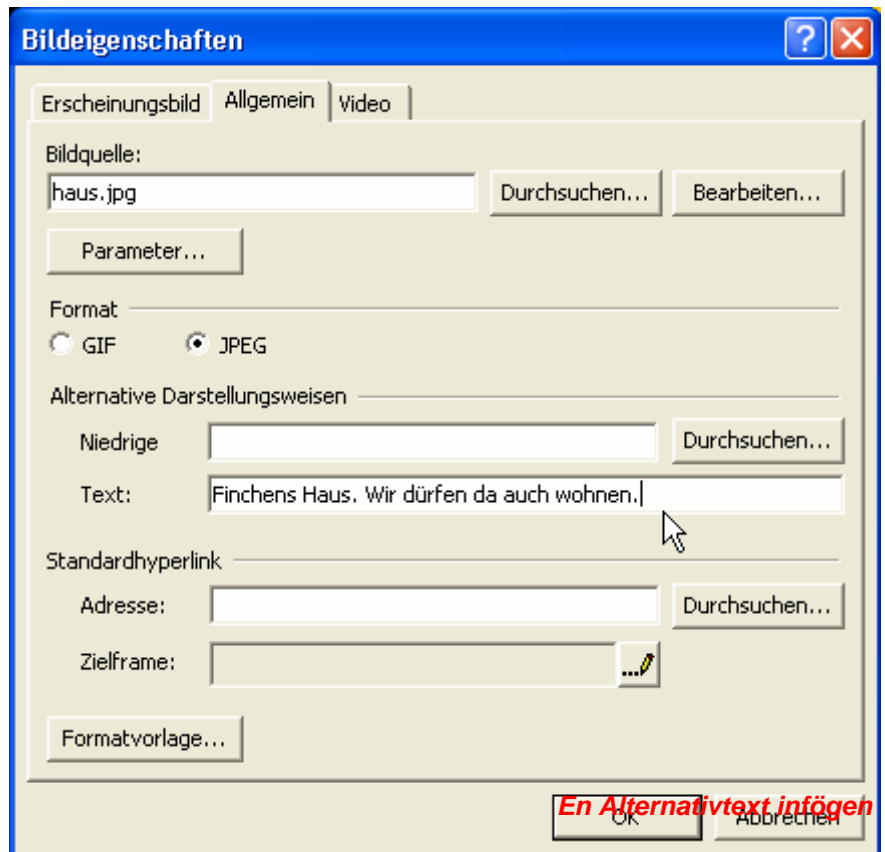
Bildeigenschaften

?

Erscheinungsbild Allgemein Video

Bildquelle:

haus.jpg

Durchsuchen...

Bearbeiten...

Parameter...

Format

GIF

JPEG

Alternative Darstellungsweisen

Niedrige

Durchsuchen...

Text:

Finchens Haus. Wir dürfen da auch wohnen.

Standardhyperlink

Adresse:

Durchsuchen...

Zielframe:

Formatvorlage...

OK

Abbrechen

En Alternativtext infögen